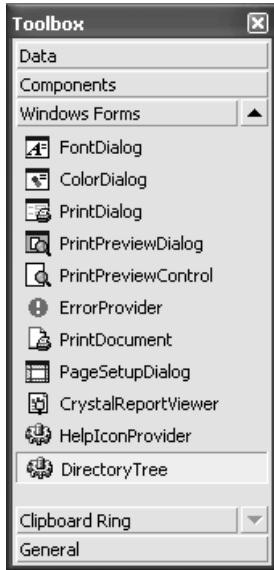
Toolbox

Data

Components

Windows Forms

FontDialog

ColorDialog

PrintDialog

PrintPreviewDialog

PrintPreviewControl

ErrorProvider

PrintDocument

PageSetupDialog

CrystalReportViewer

HelpIconProvider

DirectoryTree

Clipboard Ring

General